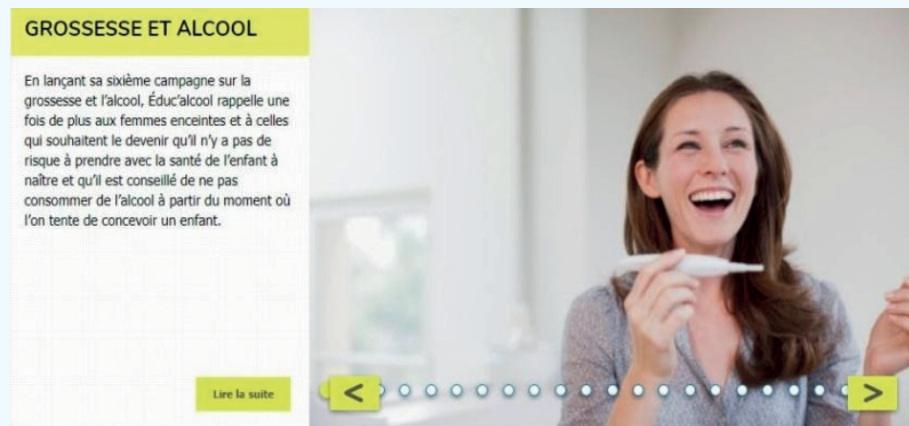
GROSSESSE ET ALCOOL

En lançant sa sixième campagne sur la grossesse et l'alcool, Éduc'alcool rappelle une fois de plus aux femmes enceintes et à celles qui souhaitent le devenir qu'il n'y a pas de risque à prendre avec la santé de l'enfant à naître et qu'il est conseillé de ne pas consommer de l'alcool à partir du moment où l'on tente de concevoir un enfant.

Lire la suite

<

>